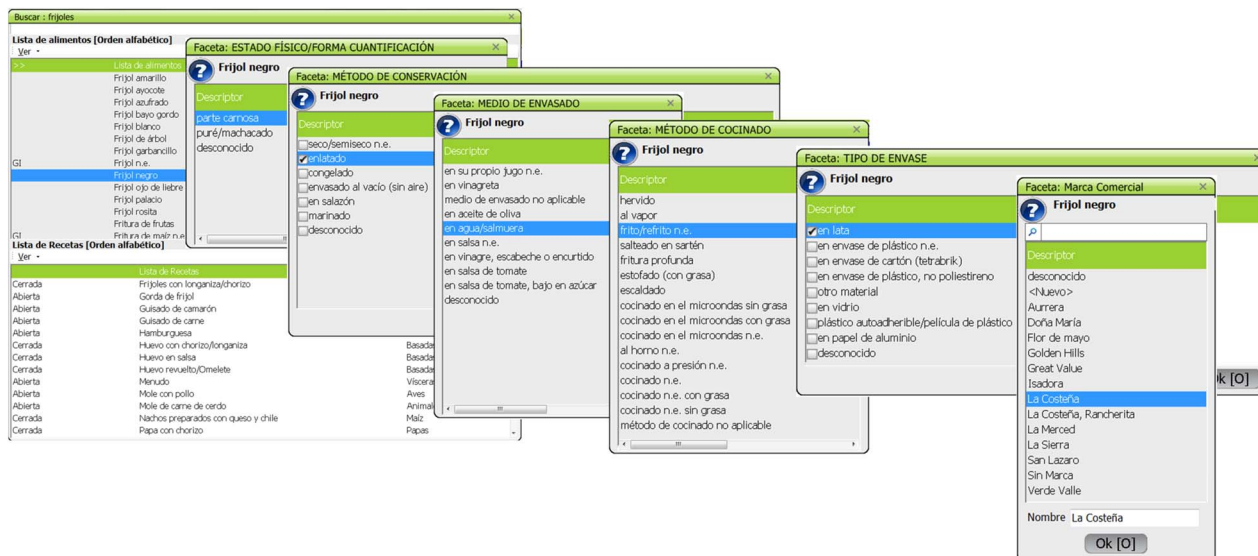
Buscar : frijoles

Lista de alimentos [Orden alfabético]

Ver

>> Lista de alimentos
Frijol amarillo
Frijol ayocote
Frijol azufrado
Frijol bayo gordo
Frijol blanco
Frijol de árbol
Frijol garbancillo
GI Frijol n.e.
Frijol negro
Frijol ojo de liebre
Frijol palacio
Frijol rosita
Fritura de frutas
GI Fritura de maíz n.e.

Lista de Recetas [Orden alfabético]

Ver

Lista de Recetas
Cerrada Frijoles con longaniza/chorizo
Abierta Gorda de frijol
Abierta Guisado de camarón
Abierta Guisado de carne
Abierta Hamburguesa
Cerrada Huevo con chorizo/longaniza Basada
Cerrada Huevo en salsa Basada
Cerrada Huevo revuelto/Omelete Basada
Abierta Menudo Víscera
Abierta Mole con pollo Aves
Abierta Mole de carne de cerdo Animal
Cerrada Nachos preparados con queso y chile Maíz
Cerrada Papa con chorizo Papas

Faceta: ESTADO FÍSICO/FORMA CUANTIFICACIÓN
Frijol negro
Descriptor
parte carnosa
puré/machacado
desconocido

Faceta: MÉTODO DE CONSERVACIÓN
Frijol negro
Descriptor
seco/semiseco n.e.
enlatado
congelado
envasado al vacío (sin aire)
en salazón
marinado
desconocido

Faceta: MEDIO DE ENVASADO
Frijol negro
Descriptor
en su propio jugo n.e.
en vinagreta
medio de envasado no aplicable
en aceite de oliva
en agua/salmuera
en salsa n.e.
en vinagre, escabeche o encurtido
en salsa de tomate
en salsa de tomate, bajo en azúcar
desconocido

Faceta: MÉTODO DE COCINADO
Frijol negro
Descriptor
hervido
al vapor
frito/refrito n.e.
salteado en sartén
fritura profunda
estofado (con grasa)
escaldado
cocinado en el microondas sin grasa
cocinado en el microondas con grasa
cocinado en el microondas n.e.
al horno n.e.
cocinado a presión n.e.
cocinado n.e.
cocinado n.e. con grasa
cocinado n.e. sin grasa
método de cocinado no aplicable

Faceta: TIPO DE ENVASE
Frijol negro
Descriptor
en lata
en envase de plástico n.e.
en envase de cartón (tetrabrik)
en envase de plástico, no poliestireno
otro material
en vidrio
plástico autoadherible/película de plástico
en papel de aluminio
desconocido

Ok [O]

Faceta: Marca Comercial
Frijol negro
Descriptor
desconocido
<Nuevo>
Aurrera
Doña María
Flor de mayo
Golden Hills
Great Value
Isadora
La Costeña
La Costeña, Rancherita
La Merced
La Sierra
San Lazaro
Sin Marca
Verde Valle
Nombre La Costeña
Ok [O]